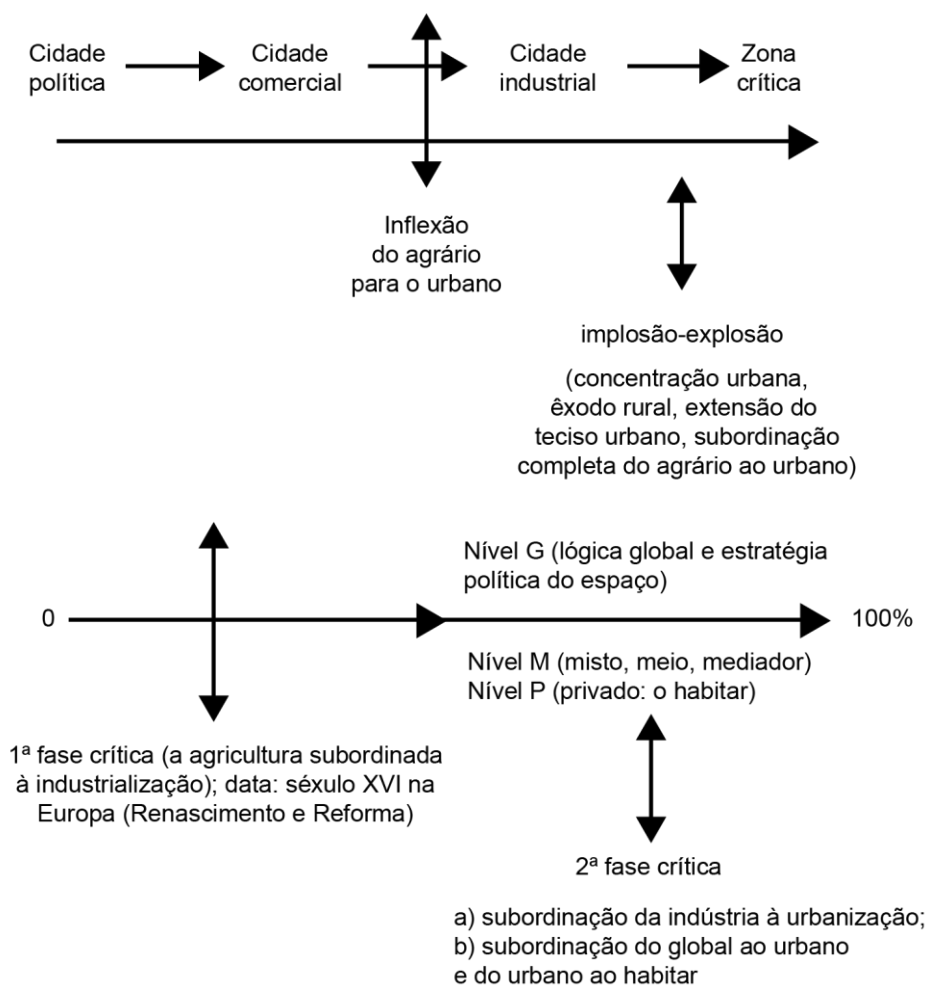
Cidade política

Cidade comercial

Cidade industrial

Zona crítica

Inflexão do agrário para o urbano

implosão-explosão

(concentração urbana, êxodo rural, extensão do teciso urbano, subordinação completa do agrário ao urbano)

Nível G (lógica global e estratégia política do espaço)

0

100%

Nível M (misto, meio, mediador)
Nível P (privado: o habitar)

1ª fase crítica (a agricultura subordinada à industrialização); data: século XVI na Europa (Renascimento e Reforma)

2ª fase crítica

a) subordinação da indústria à urbanização;
b) subordinação do global ao urbano e do urbano ao habitar